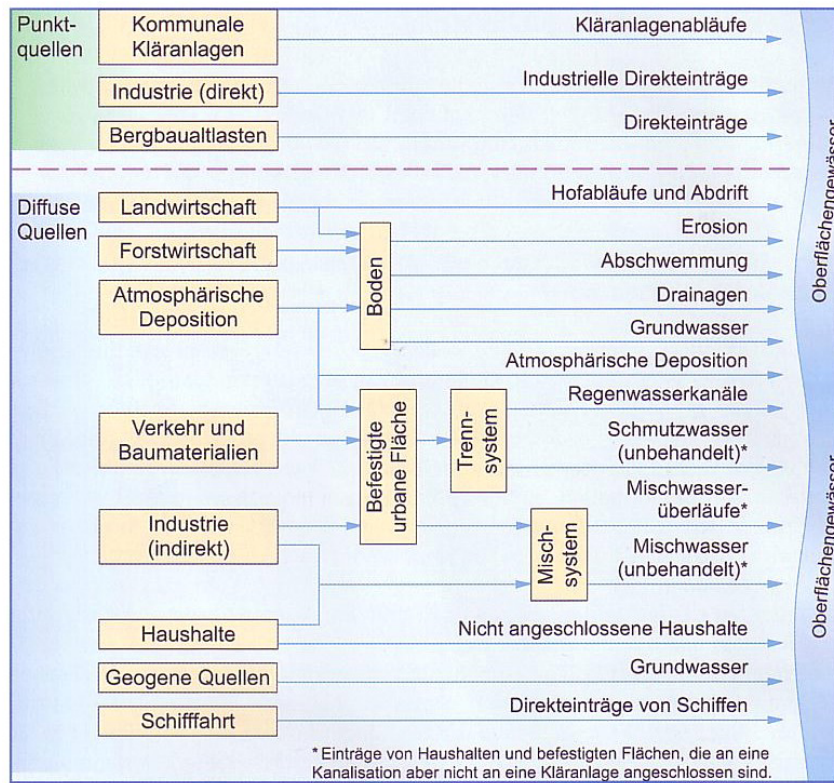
Punktquellen

Kommunale Kläranlagen

Kläranlagenabläufe

Industrie (direkt)

Industrielle Direkteinträge

Bergbaualtlasten

Direkteinträge

Oberflächengewässer

Diffuse Quellen

Landwirtschaft

Hofabläufe und Abdrift

Forstwirtschaft

Erosion

Boden

Abschwemmung

Atmosphärische Deposition

Drainagen

Grundwasser

Atmosphärische Deposition

Regenwasserkanäle

Verkehr und Baumaterialien

Befestigte urbane Fläche

Trennsystem

Schmutzwasser (unbehandelt)*

Mischwasserüberläufe*

Industrie (indirekt)

Mischsystem

Mischwasser (unbehandelt)*

Oberflächengewässer

Haushalte

Nicht angeschlossene Haushalte

Geogene Quellen

Grundwasser

Schifffahrt

Direkteinträge von Schiffen

* Einträge von Haushalten und befestigten Flächen, die an eine Kanalisation aber nicht an eine Kläranlage angeschlossen sind.